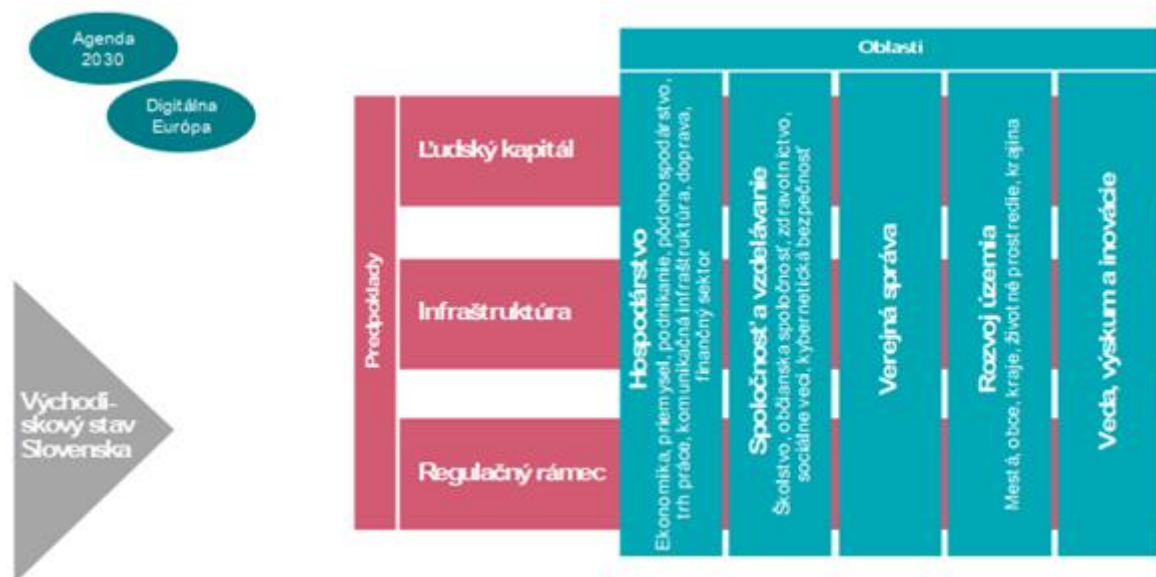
Agenda 2030

Digitálna Európa

Východiskový stav Slovenska

Predpoklady

Ľudský kapitál

Infraštruktúra

Regulačný rámec

Oblasti

Hospodárstvo
Ekonomika, priemysel, podnikanie, pôdohospodárstvo, trh práce, komunikačná infraštruktúra, doprava, finančný sektor

Spoločnosť a vzdelávanie
Školstvo, občianska spoločnosť, zdravotníctvo, sociálne veci, kybernetická bezpečnosť

Verejná správa

Rozvoj územia
Mestá, obce, kraje, životné prostredie, krajina

Veda, výskum a inovácie